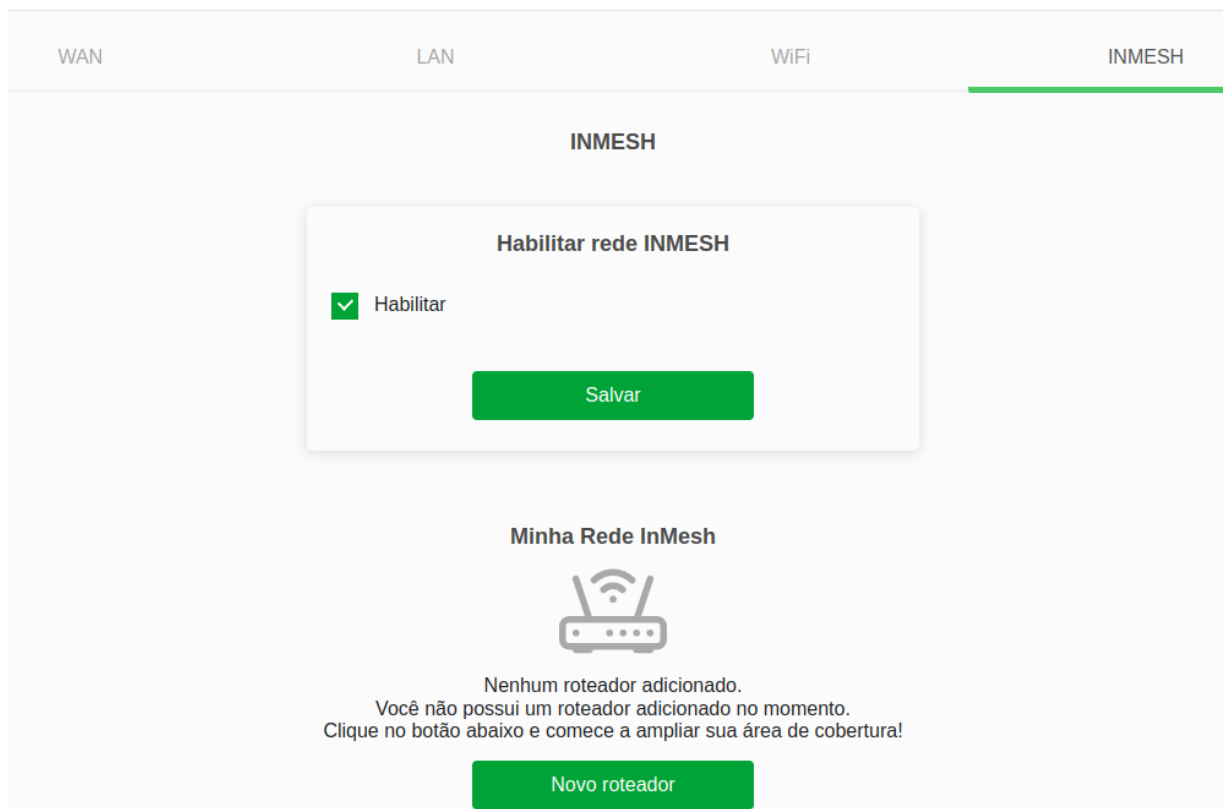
WAN LAN WiFi INMESH

INMESH

Habilitar rede INMESH

Habilitar

Salvar

Minha Rede InMesh

Nenhum roteador adicionado.
Você não possui um roteador adicionado no momento.
Clique no botão abaixo e comece a ampliar sua área de cobertura!

Novo roteador